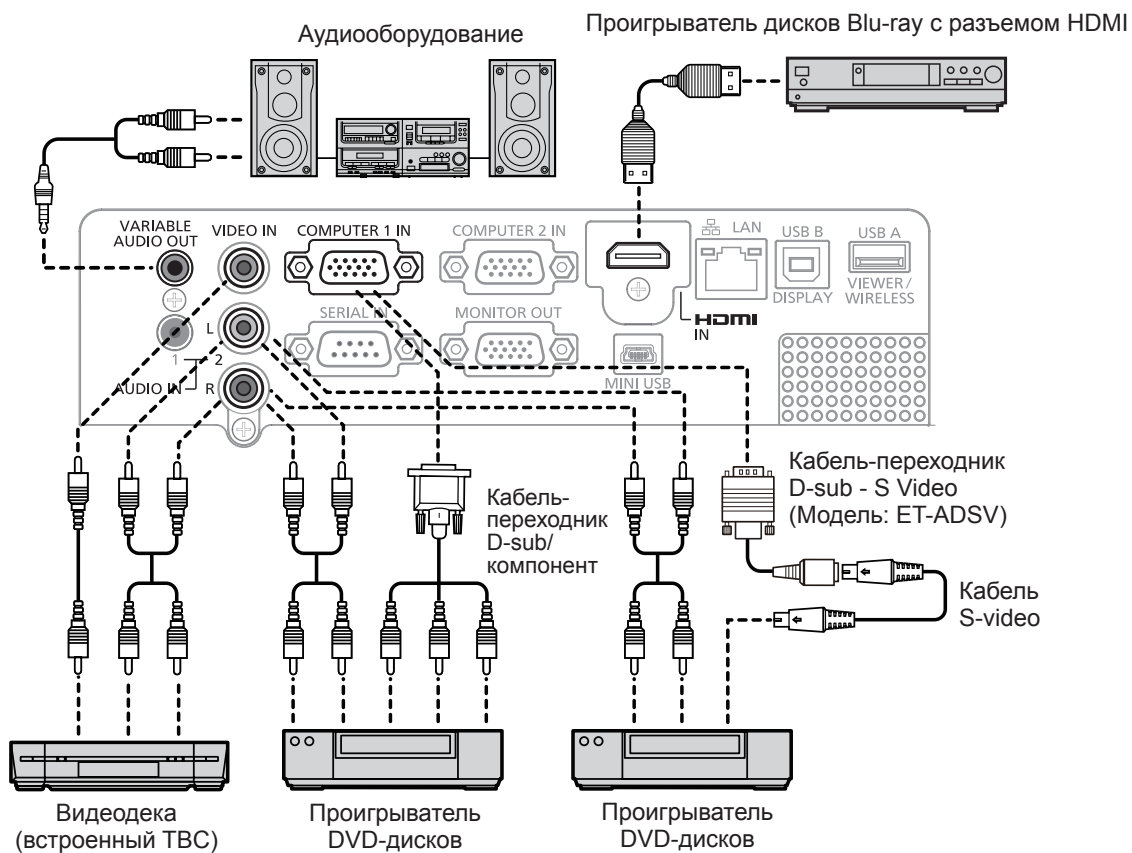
Аудиооборудование

Проигрыватель дисков Blu-ray с разъемом HDMI

VARIABLE AUDIO OUT

VIDEO IN

COMPUTER 1 IN

COMPUTER 2 IN

LAN

USB B

USB A

DISPLAY

VIEWER/ WIRELESS

SERIAL IN

MONITOR OUT

HDMI IN

MINI USB

L

1 2

AUDIO IN

R

Кабель-переходник D-sub - S Video (Модель: ET-ADSV)

Кабель-переходник D-sub/ компонент

Кабель S-video

Видеодека (встроенный TBC)

Проигрыватель DVD-дисков

Проигрыватель DVD-дисков